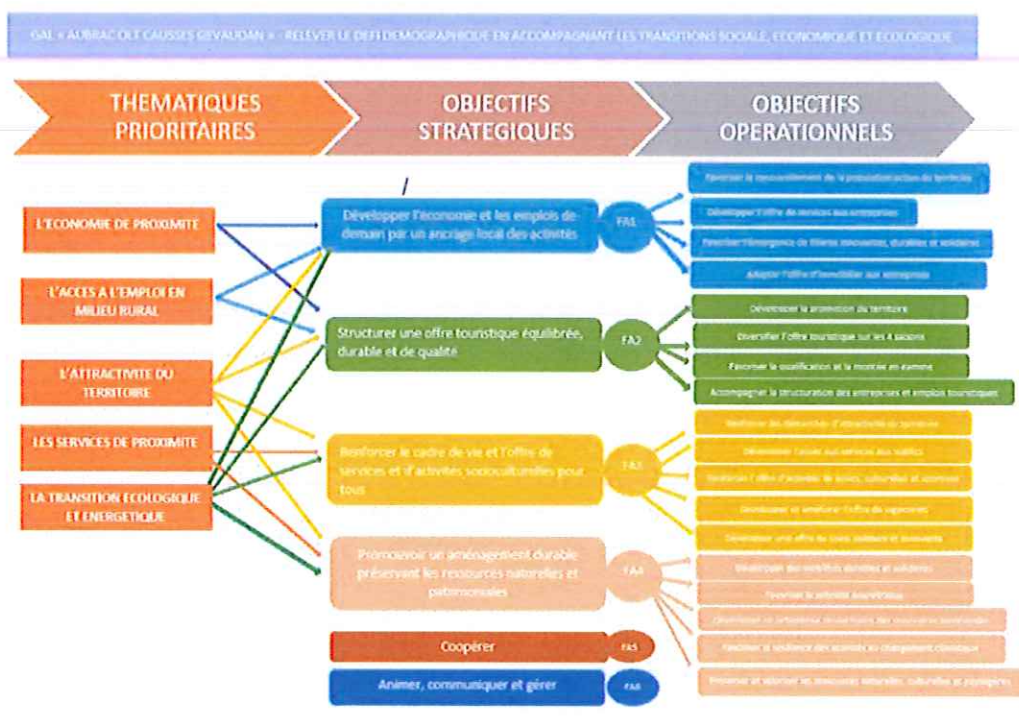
GAL « AUBRAC OLT CAUSSES GEVAUDAN » : RELEVER LE DEFI DEMOGRAPHIQUE EN ACCOMPAGNANT LES TRANSITIONS SOCIALE, ECONOMIQUE ET ECOLOGIQUE

THEMATIQUES PRIORITAIRES

OBJECTIFS STRATEGIQUES

OBJECTIFS OPERATIONNELS

L'ECONOMIE DE PROXIMITE

L'ACCES A L'EMPLOI EN MILIEU RURAL

L'ATTRACTIVITE DU TERRITOIRE

LES SERVICES DE PROXIMITE

LA TRANSITION ECOLOGIQUE ET ENERGETIQUE

Développer l'économie et les emplois de demain par un ancrage local des activités

FA1

Favoriser le renouvellement de la population active du territoire

Développer l'offre de services aux entreprises

Favoriser l'émergence de filières innovantes, durables et solidaires

Adapter l'offre d'immobilier aux entreprises

Structurer une offre touristique équilibrée, durable et de qualité

FA2

Développer la promotion du territoire

Diversifier l'offre touristique sur les 4 saisons

Favoriser la qualification et la montée en gamme

Accompagner la structuration des entreprises et emplois touristiques

Renforcer le cadre de vie et l'offre de services et d'activités socioculturelles pour tous

FA3

Renforcer les démarches d'attractivité du territoire

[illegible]

Renforcer l'offre d'activités de loisirs, culturelles et sportives

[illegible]

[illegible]

Promouvoir un aménagement durable préservant les ressources naturelles et patrimoniales

FA4

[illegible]

Favoriser la sobriété énergétique

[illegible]

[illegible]

Préserver et valoriser les ressources naturelles, culturelles et paysagères

Coopérer

FA5

Animer, communiquer et gérer

FA6